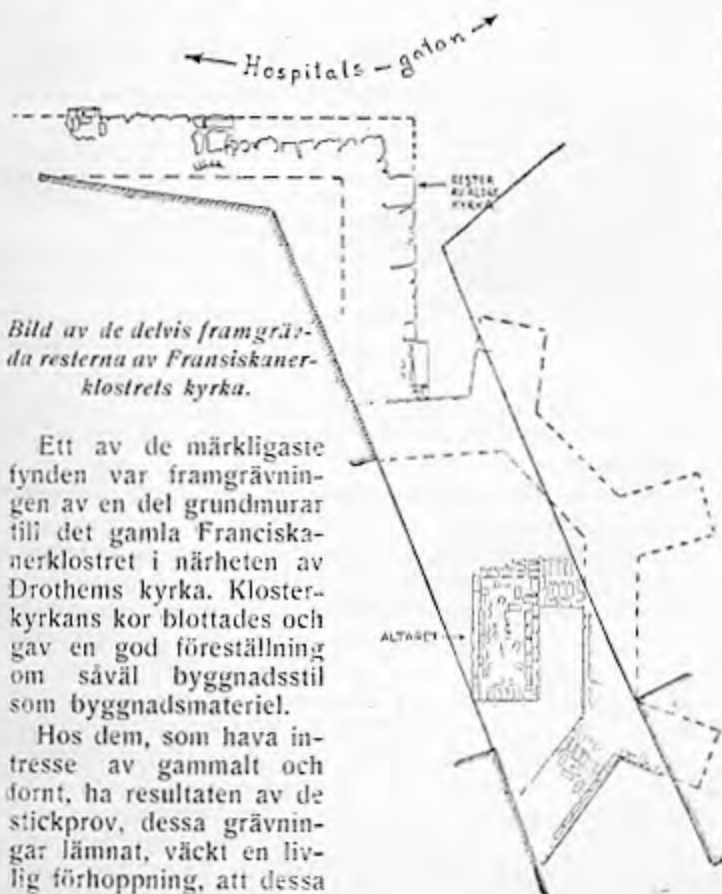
← Hospitals – gatan →

RESTER AV ALDRE KYRKA

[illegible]

ALTARET

Bild av de delvis framgrävda resterna av Fransiskanerklostrets kyrka.

Ett av de märkligaste fynden var framgrävningen av en del grundmurar till det gamla Franciskanerklostret i närheten av Drothems kyrka. Klosterkyrkans kor blottades och gav en god föreställning om såväl byggnadsstil som byggnadsmateriel.

Hos dem, som hava intresse av gammalt och fornt, ha resultaten av de stickprov, dessa grävningar lämnat, väckt en livlig förhoppning, att dessa